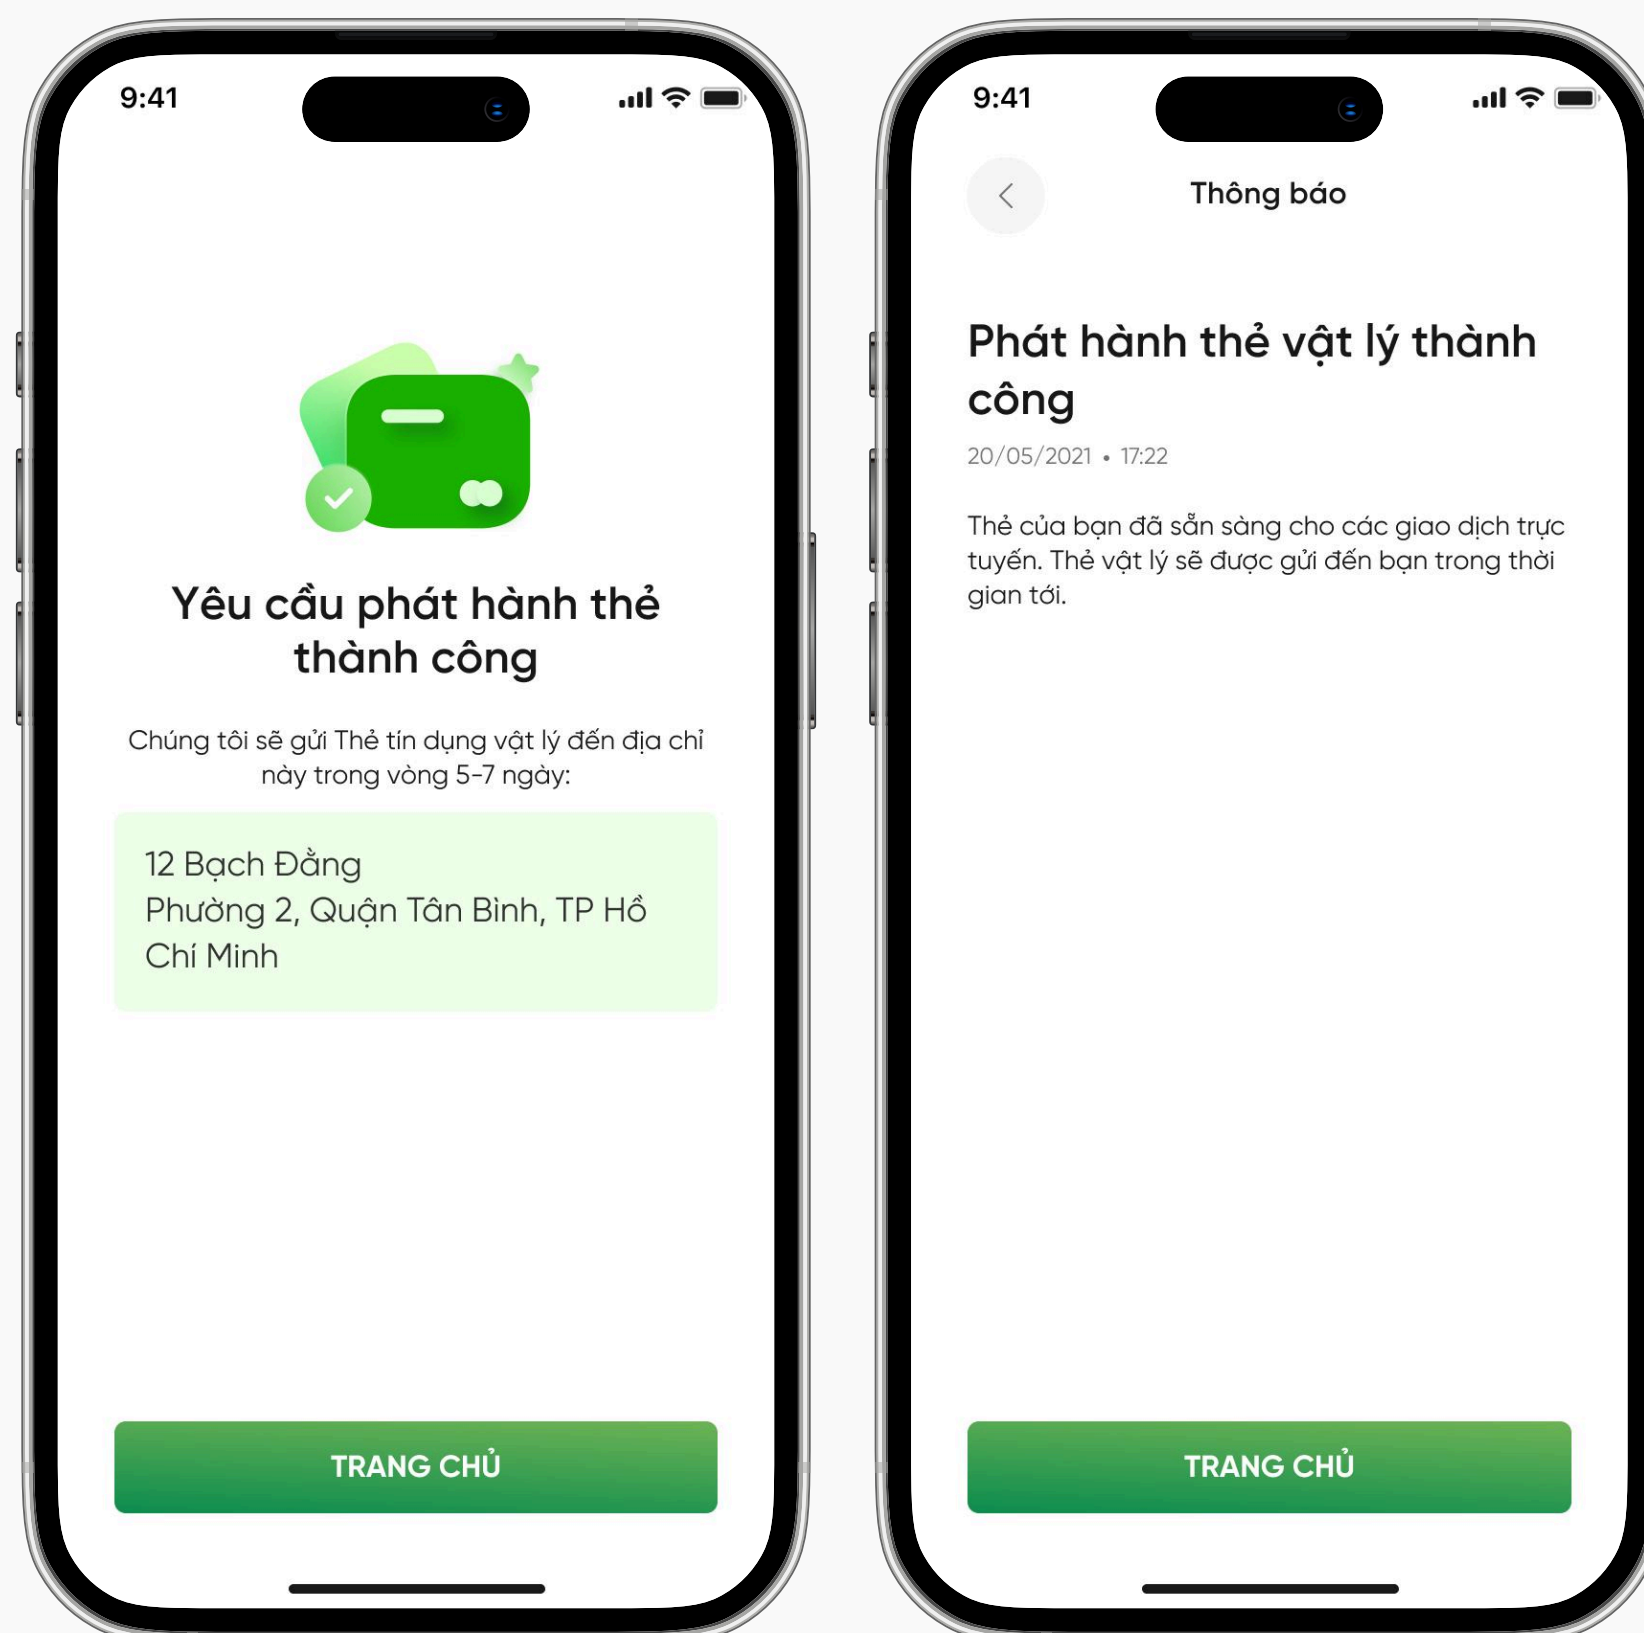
9:41

Yêu cầu phát hành thẻ thành công

Chúng tôi sẽ gửi Thẻ tín dụng vật lý đến địa chỉ này trong vòng 5-7 ngày:

12 Bạch Đằng
Phường 2, Quận Tân Bình, TP Hồ Chí Minh

TRANG CHỦ

9:41

Thông báo

Phát hành thẻ vật lý thành công

20/05/2021 • 17:22

Thẻ của bạn đã sẵn sàng cho các giao dịch trực tuyến. Thẻ vật lý sẽ được gửi đến bạn trong thời gian tới.

TRANG CHỦ